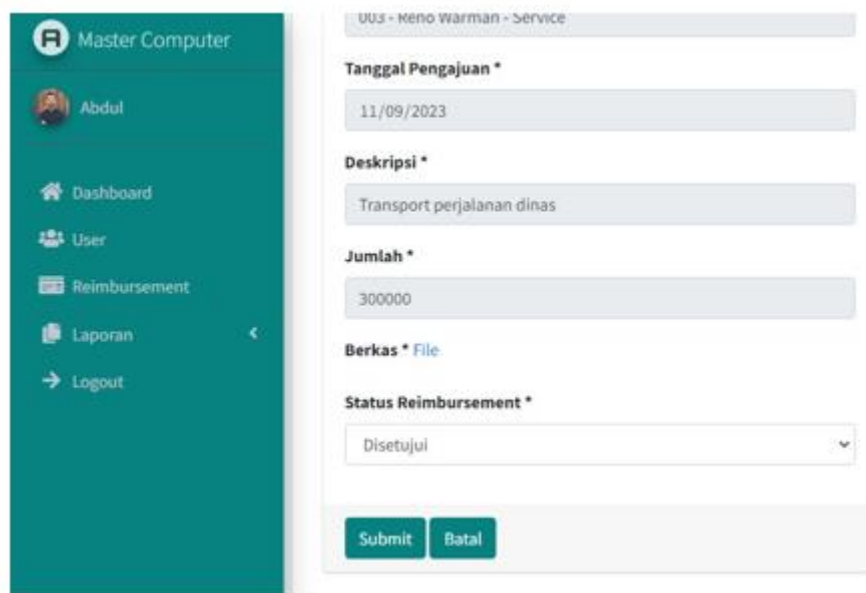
Master Computer

Abdul

Dashboard

User

Reimbursement

Laporan

Logout

003 - Reno Warman - Service

Tanggal Pengajuan *

11/09/2023

Deskripsi *

Transport perjalanan dinas

Jumlah *

300000

Berkas * File

Status Reimbursement *

Disetujui

Submit Batal